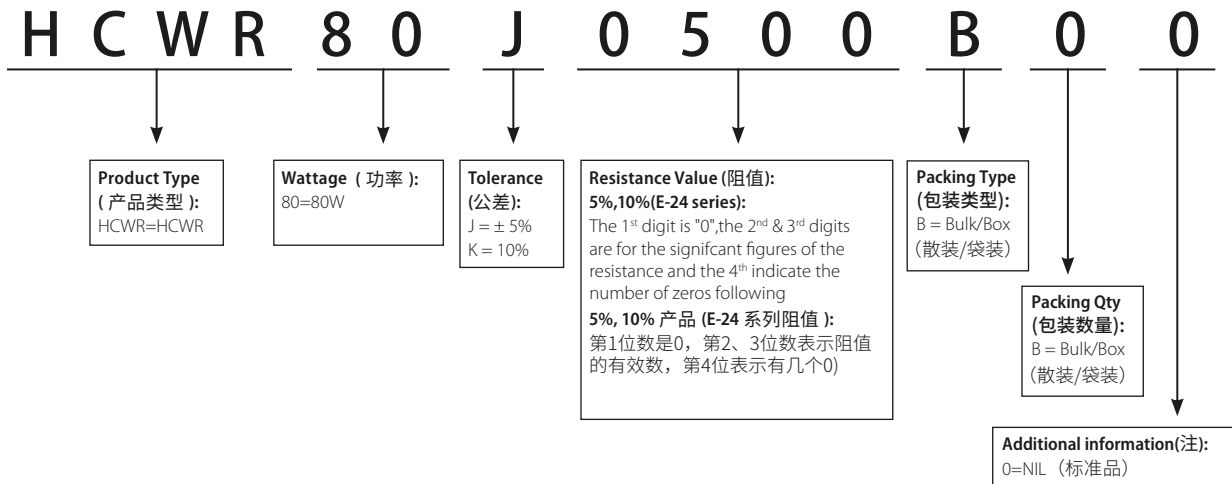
H C W R 8 0 J 0 5 0 0 B 0 0

Product Type ( 产品类型 ):
HCWR=HCWR

Wattage ( 功率 ):
80=80W

Tolerance (公差):
J = ± 5%
K = 10%

Resistance Value (阻值):
5%,10%(E-24 series):
The $1^{st}$ digit is "0",the $2^{nd}$ & $3^{rd}$ digits are for the signifcant figures of the resistance and the $4^{th}$ indicate the number of zeros following
5%, 10% 产品 (E-24 系列阻值 ):
第1位数是0，第2、3位数表示阻值的有效数，第4位表示有几个0)

Packing Type (包装类型):
B = Bulk/Box
(散装/袋装)

Packing Qty (包装数量):
B = Bulk/Box
(散装/袋装)

Additional information(注):
0=NIL（标准品）